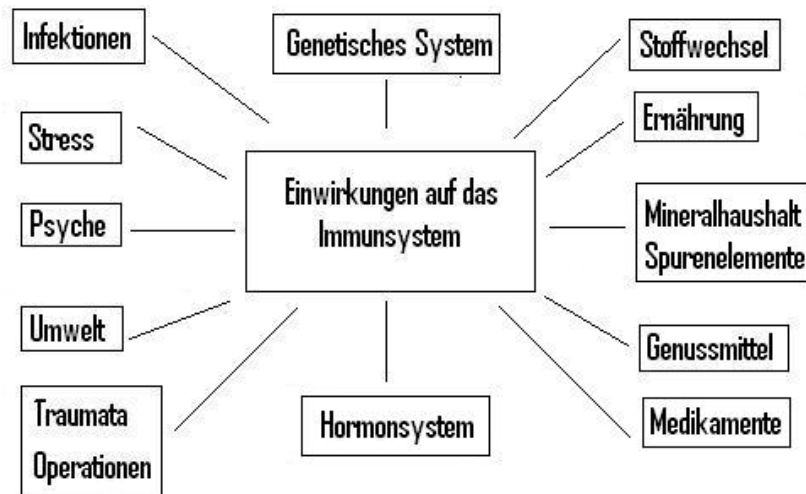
Infektionen

Genetisches System

Stoffwechsel

Ernährung

Stress

Einwirkungen auf das Immunsystem

Psyche

Mineralhaushalt Spurenelemente

Umwelt

Genussmittel

Traumata Operationen

Hormonsystem

Medikamente